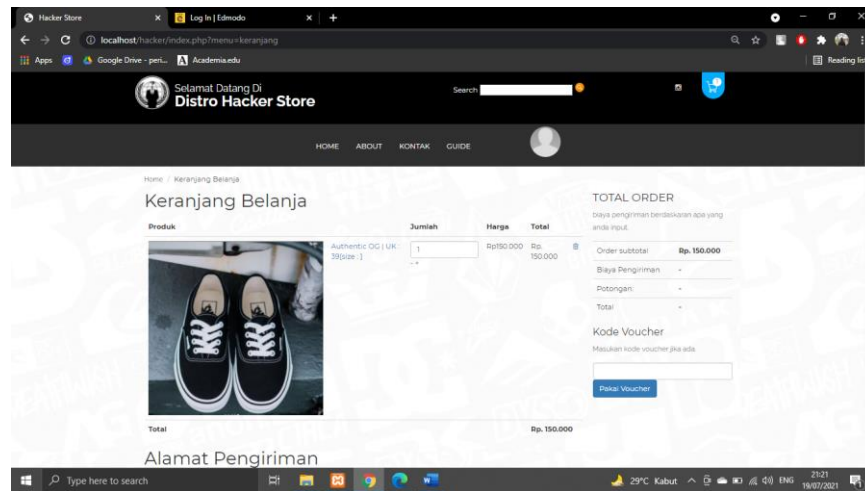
Hacker Store
Log In | Edmodo
localhost/hacker/index.php?menu=keranjang
Apps
Google Drive - peri...
Academia.edu
Reading list

Selamat Datang Di
Distro Hacker Store

Search

HOME ABOUT KONTAK GUIDE

Home / Keranjang Belanja

Keranjang Belanja

| Produk | | Jumlah | Harga | Total |
|---|---|---|---|---|
| | Authentic OG | UK 39[size :] | 1 | Rp150.000 | Rp. 150.000 |
| Total | | | | Rp. 150.000 |

TOTAL ORDER
biaya pengiriman berdasarkan apa yang anda input.

| Order subtotal | Rp. 150.000 |
|---|---|
| Biaya Pengiriman | - |
| Potongan: | - |
| Total | - |

Kode Voucher
Masukan kode voucher jika ada.

Pakai Voucher

Alamat Pengiriman

Type here to search
29°C Kabut
ENG
21:21
19/07/2021